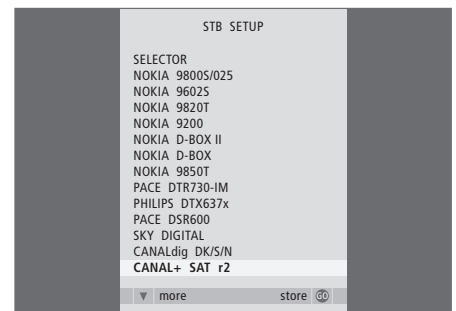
STB SETUP

SELECTOR
NOKIA 9800S/025
NOKIA 9602S
NOKIA 9820T
NOKIA 9200
NOKIA D-BOX II
NOKIA D-BOX
NOKIA 9850T
PACE DTR730-IM
PHILIPS DTX637x
PACE DSR600
SKY DIGITAL
CANALdig DK/S/N
CANAL+ SAT r2

▼ more store GO